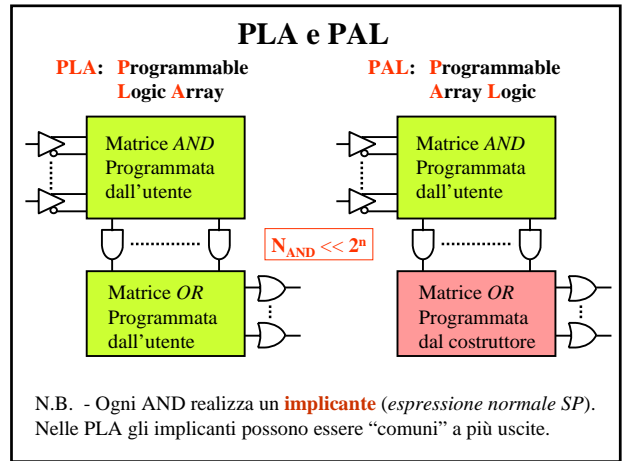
PLA e PAL

PLA: Programmable Logic Array

PAL: Programmable Array Logic

Matrice *AND* Programmata dall'utente

Matrice *AND* Programmata dall'utente

$N_{AND} << 2^n$

Matrice *OR* Programmata dall'utente

Matrice *OR* Programmata dal costruttore

N.B. - Ogni AND realizza un **implicante** (*espressione normale SP*). Nelle PLA gli implicanti possono essere "comuni" a più uscite.